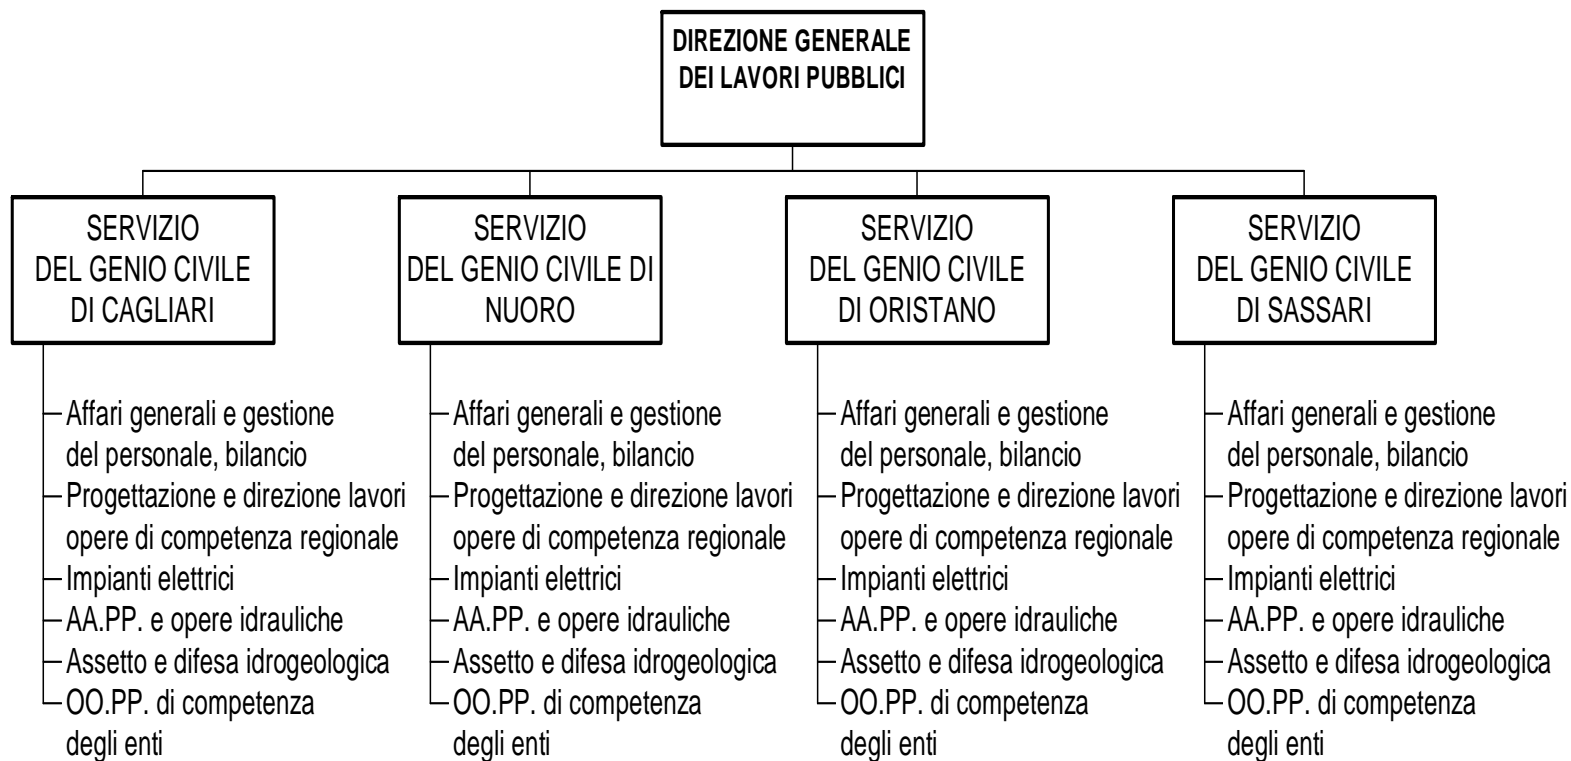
DIREZIONE GENERALE
DEI LAVORI PUBBLICI

SERVIZIO
DEL GENIO CIVILE
DI CAGLIARI

Affari generali e gestione del personale, bilancio
Progettazione e direzione lavori opere di competenza regionale
Impianti elettrici
AA.PP. e opere idrauliche
Assetto e difesa idrogeologica
OO.PP. di competenza degli enti

SERVIZIO
DEL GENIO CIVILE DI
NUORO

Affari generali e gestione del personale, bilancio
Progettazione e direzione lavori opere di competenza regionale
Impianti elettrici
AA.PP. e opere idrauliche
Assetto e difesa idrogeologica
OO.PP. di competenza degli enti

SERVIZIO
DEL GENIO CIVILE
DI ORISTANO

Affari generali e gestione del personale, bilancio
Progettazione e direzione lavori opere di competenza regionale
Impianti elettrici
AA.PP. e opere idrauliche
Assetto e difesa idrogeologica
OO.PP. di competenza degli enti

SERVIZIO
DEL GENIO CIVILE
DI SASSARI

Affari generali e gestione del personale, bilancio
Progettazione e direzione lavori opere di competenza regionale
Impianti elettrici
AA.PP. e opere idrauliche
Assetto e difesa idrogeologica
OO.PP. di competenza degli enti